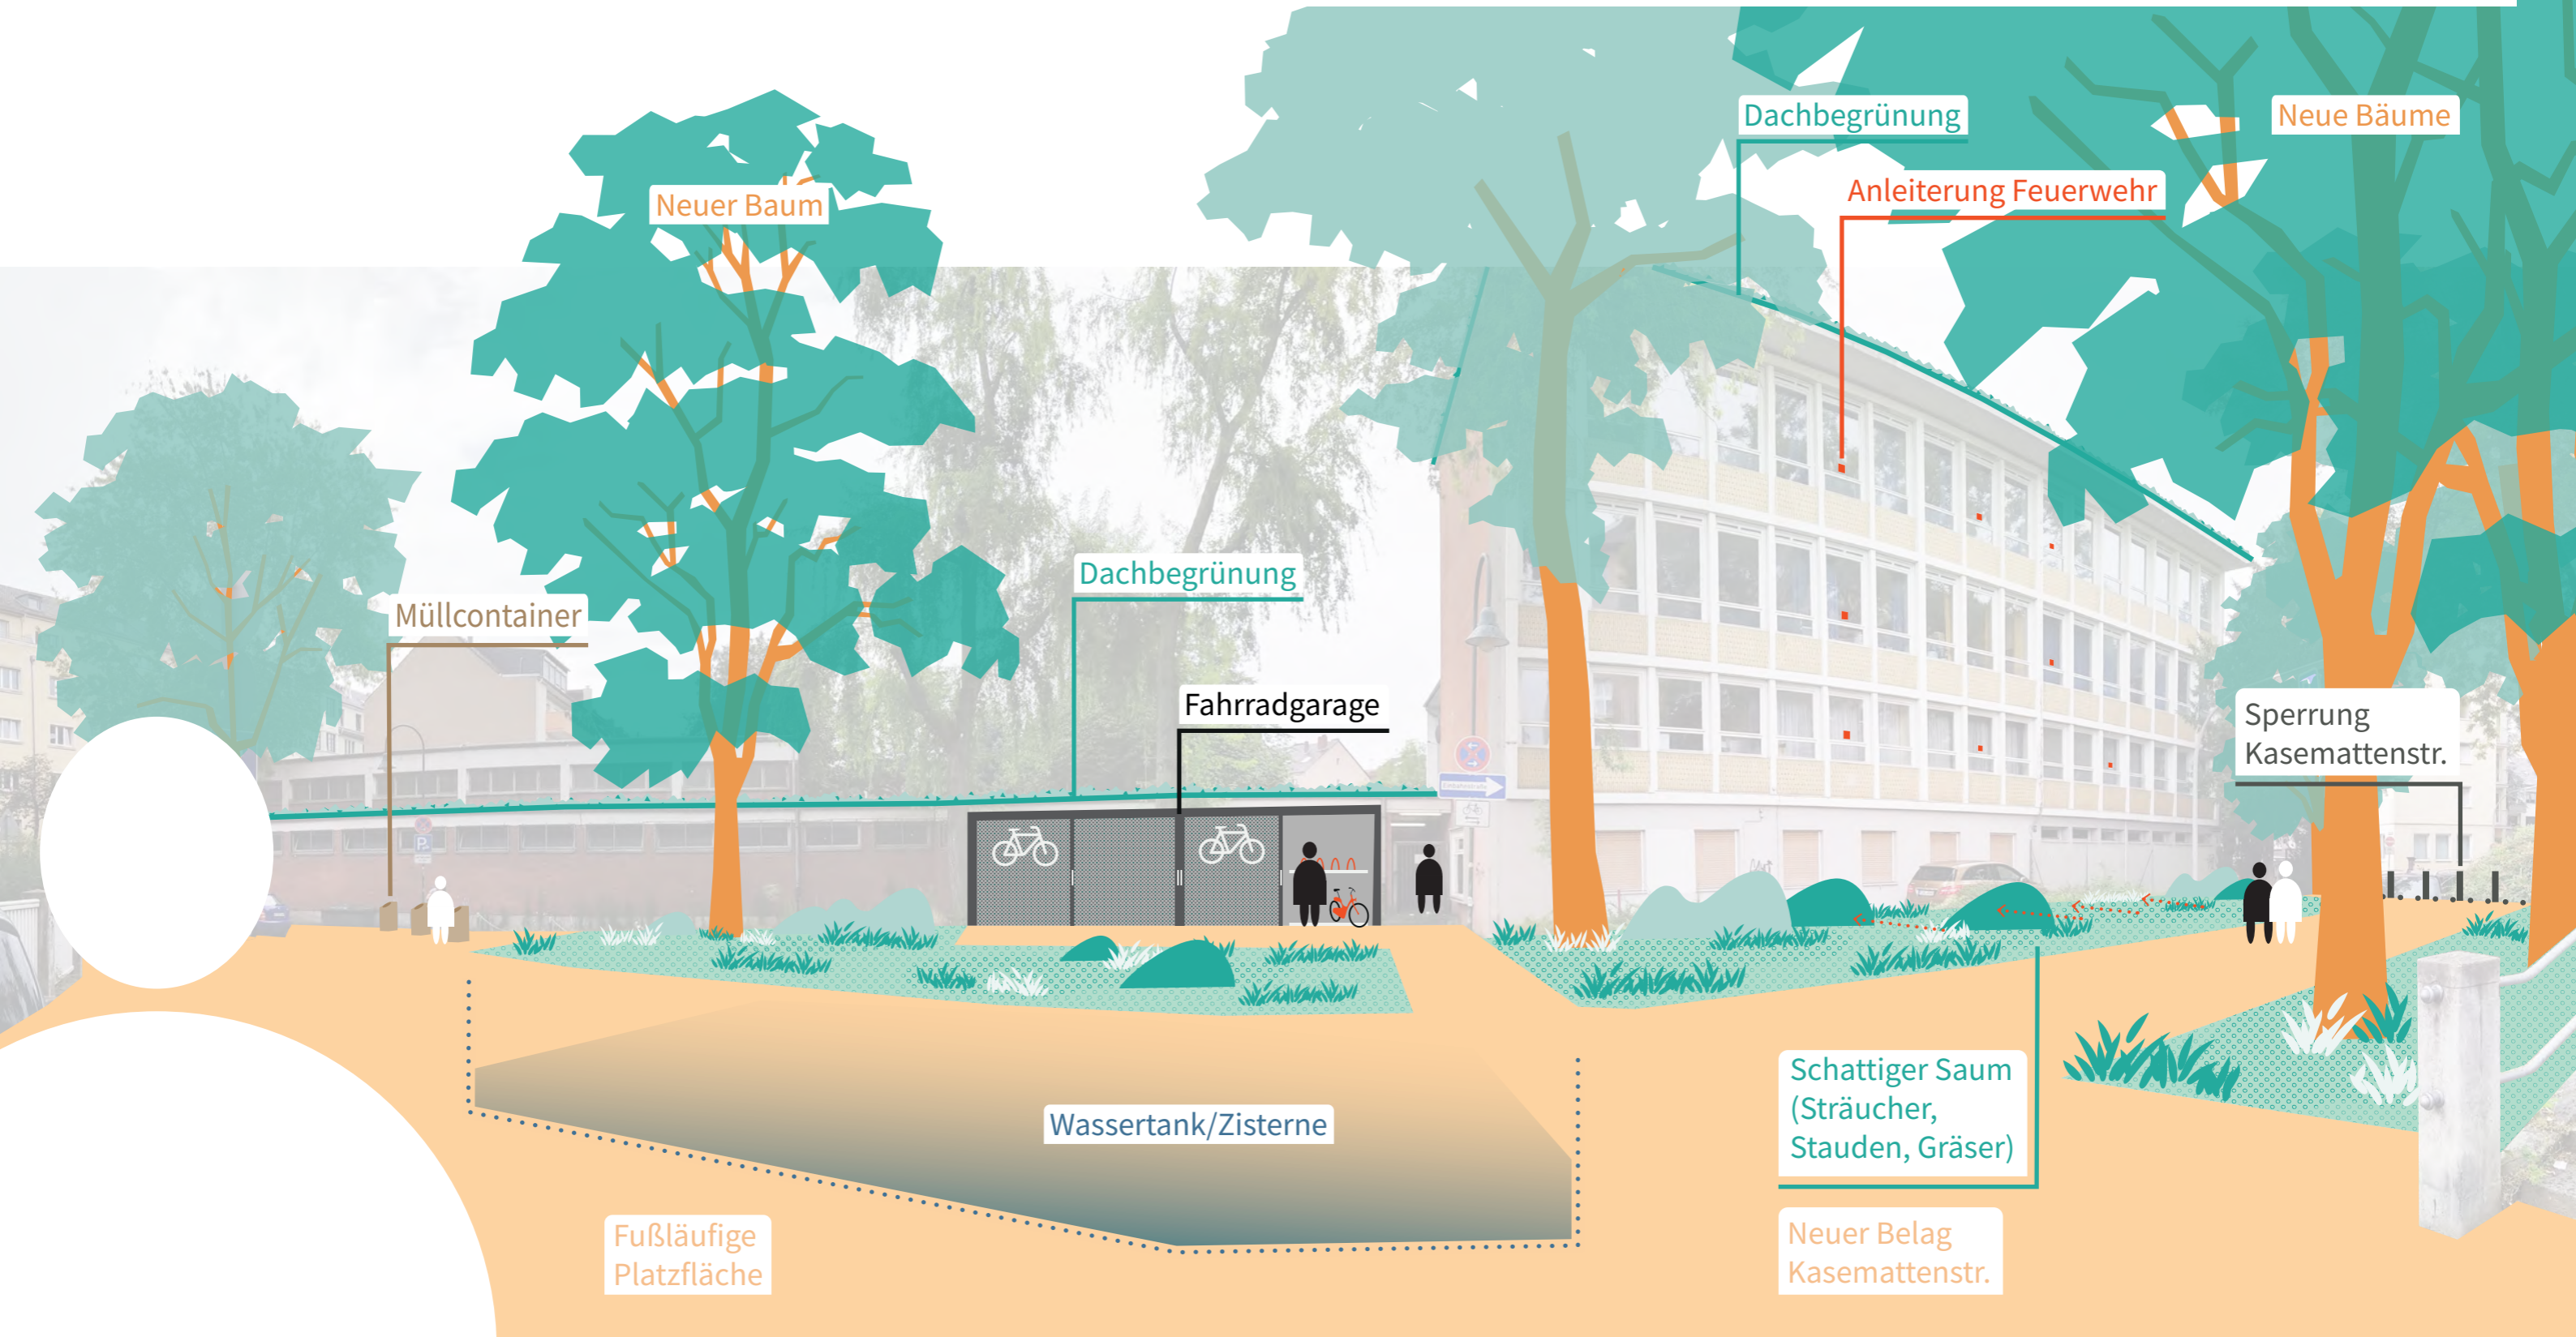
Dachbegrünung

Neue Bäume

Anleiterung Feuerwehr

Neuer Baum

Dachbegrünung

Müllcontainer

Fahrradgarage

Sperrung Kasemattenstr.

Schattiger Saum (Sträucher, Stauden, Gräser)

Wassertank/Zisterne

Fußläufige Platzfläche

Neuer Belag Kasemattenstr.